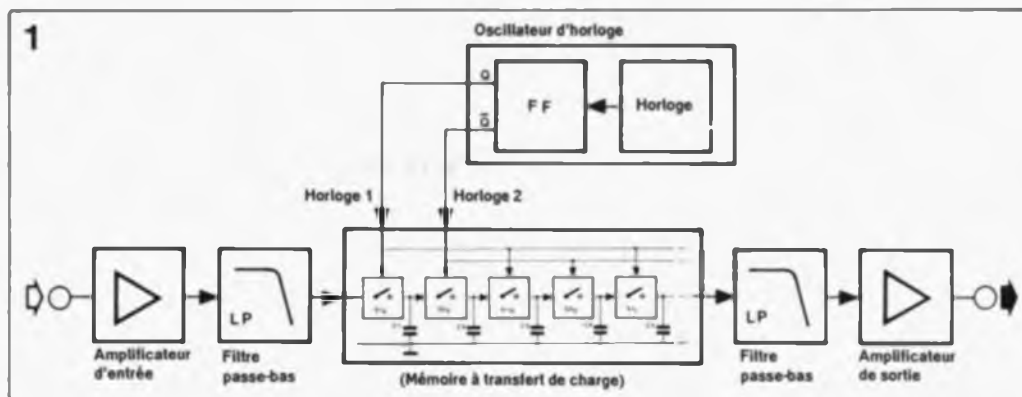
1

Oscillateur d'horloge

Q

$\overline{Q}$

FF

Horloge

Horloge 1

Horloge 2

LP

LP

Amplificateur d'entrée

Filtre passe-bas

(Mémoire à transfert de charge)

Filtre passe-bas

Amplificateur de sortie